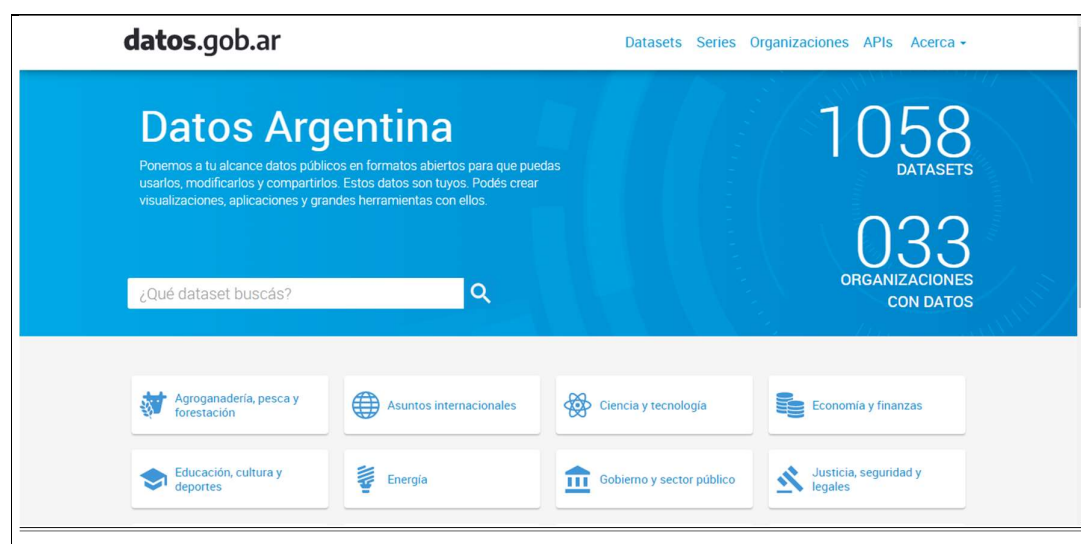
datos.gob.ar

Datasets Series Organizaciones APIs Acerca

Datos Argentina

Ponemos a tu alcance datos públicos en formatos abiertos para que puedas usarlos, modificarlos y compartirlos. Estos datos son tuyos. Podés crear visualizaciones, aplicaciones y grandes herramientas con ellos.

1058
DATASETS

033
ORGANIZACIONES CON DATOS

¿Qué dataset buscás?

Agroganadería, pesca y forestación

Asuntos internacionales

Ciencia y tecnología

Economía y finanzas

Educación, cultura y deportes

Energía

Gobierno y sector público

Justicia, seguridad y legales